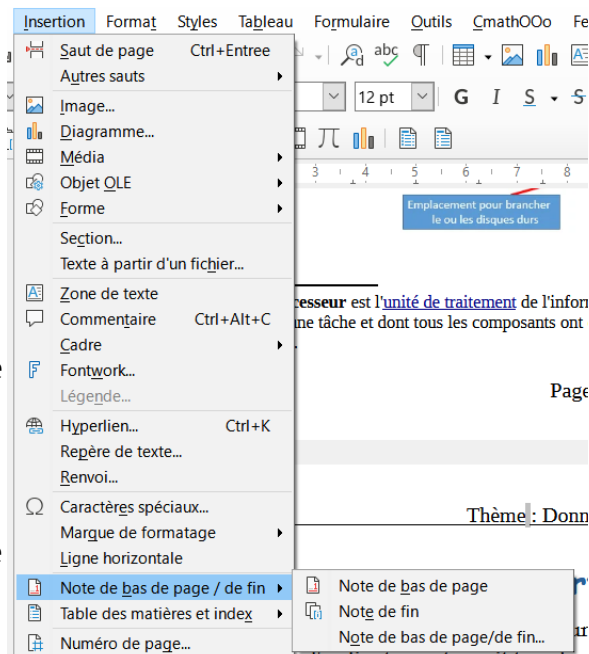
Insertion Format Styles Tableau Formulaire Outils CmathOOo Fe

Saut de page Ctrl+Entree
Autres sauts
Image...
Diagramme...
Média
Objet OLE
Forme
Section...
Texte à partir d'un fichier...
Zone de texte
Commentaire Ctrl+Alt+C
Cadre
Fontwork...
Légende...
Hyperlien... Ctrl+K
Repère de texte...
Renvoi...
Caractères spéciaux...
Marque de formatage
Ligne horizontale
Note de bas de page / de fin
Table des matières et index
Numéro de page...

Note de bas de page
Note de fin
Note de bas de page/de fin...

12 pt
G I S S

3 4 5 6 7 8

Emplacement pour brancher le ou les disques durs

cesseur est l'unité de traitement de l'infor
ne tâche et dont tous les composants ont

Page

Thème : Donn